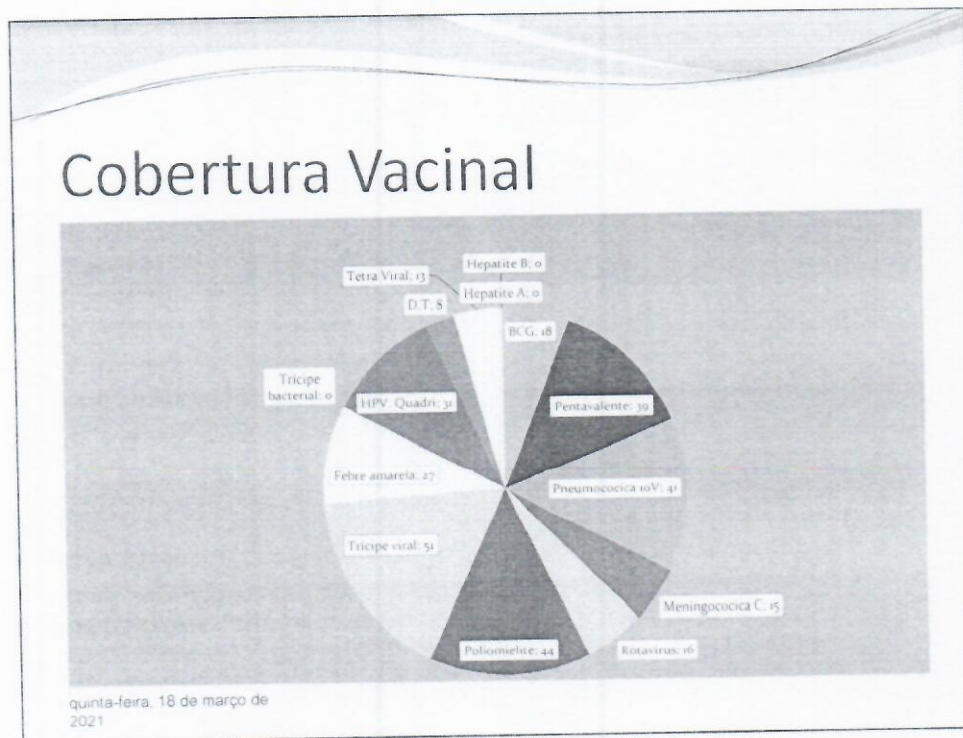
Cobertura Vacinal

Hepatite B; 0

Tetra Viral; 13

Hepatite A; 0

D.T; 8

BCG; 18

Tricipe bacterial; 0

HPV Quadri; 31

Pentavalente; 39

Febre amarela; 27

Pneumococica 10V; 41

Tricipe viral; 51

Meningococica C; 15

Poliomielite; 44

Rotavirus; 16

quinta-feira, 18 de março de 2021